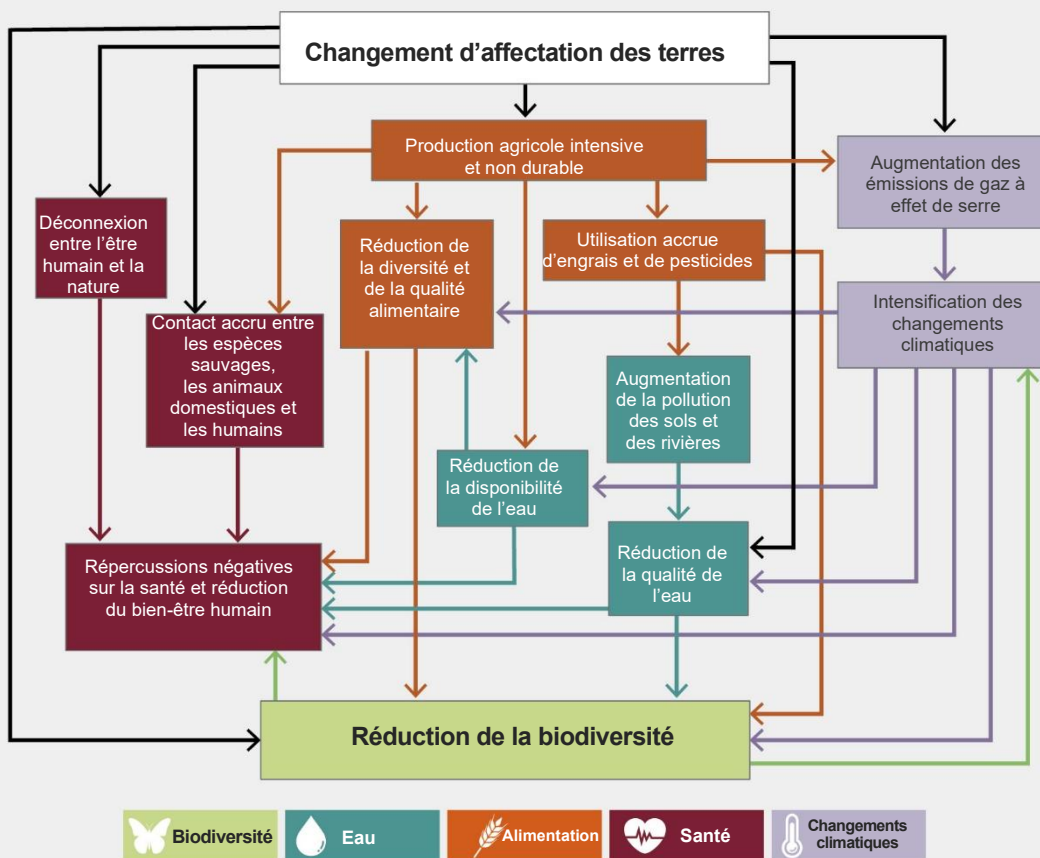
Changement d’affectation des terres

Production agricole intensive et non durable

Augmentation des émissions de gaz à effet de serre

Déconnexion entre l’être humain et la nature

Réduction de la diversité et de la qualité alimentaire

Utilisation accrue d’engrais et de pesticides

Intensification des changements climatiques

Contact accru entre les espèces sauvages, les animaux domestiques et les humains

Augmentation de la pollution des sols et des rivières

Réduction de la disponibilité de l’eau

Répercussions négatives sur la santé et réduction du bien-être humain

Réduction de la qualité de l’eau

Réduction de la biodiversité

Biodiversité

Eau

Alimentation

Santé

Changements climatiques